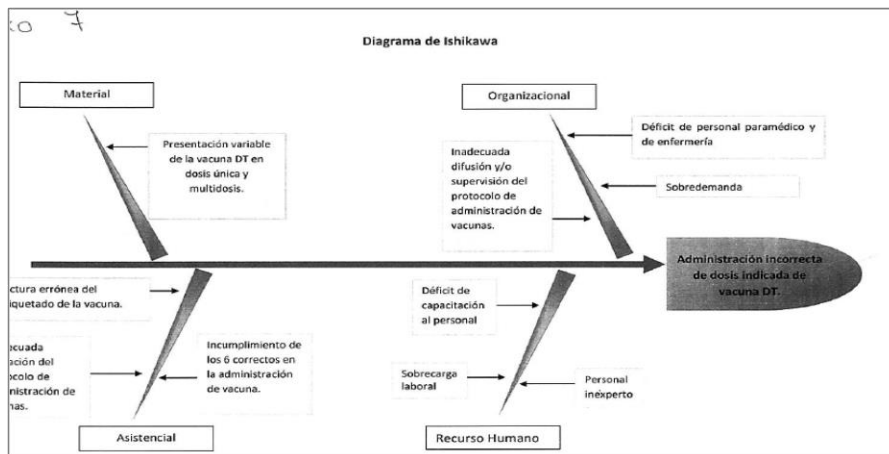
:o 7

Diagrama de Ishikawa

Material

Presentación variable de la vacuna DT en dosis única y multidosis.

Organizacional

Déficit de personal paramédico y de enfermería

Inadecuada difusión y/o supervisión del protocolo de administración de vacunas.

Sobredemanda

Administración incorrecta de dosis indicada de vacuna DT.

ctura errónea del tiquetado de la vacuna.

decuada ación del ocolo de nistración de nas.

Incumplimiento de los 6 correctos en la administración de vacuna.

Déficit de capacitación al personal

Sobrecarga laboral

Personal inexperto

Asistencial

Recurso Humano